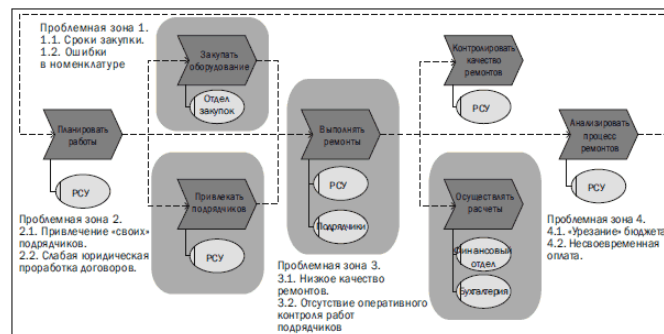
Проблемная зона 1.
1.1. Сроки закупки.
1.2. Ошибки в номенклатуре

Закупать оборудование

Отдел закупок

Контролировать качество ремонтов

РСУ

Планировать работы

РСУ

Выполнять ремонты

РСУ

Подрядчики

Анализировать процесс ремонтов

РСУ

Привлекать подрядчиков

РСУ

Осуществлять расчеты

Финансовый отдел

Бухгалтерия

Проблемная зона 2.
2.1. Привлечение «своих» подрядчиков.
2.2. Слабая юридическая проработка договоров.

Проблемная зона 3.
3.1. Низкое качество ремонтов.
3.2. Отсутствие оперативного контроля работ подрядчиков

Проблемная зона 4.
4.1. «Урезание» бюджета
4.2. Несвоевременная оплата.